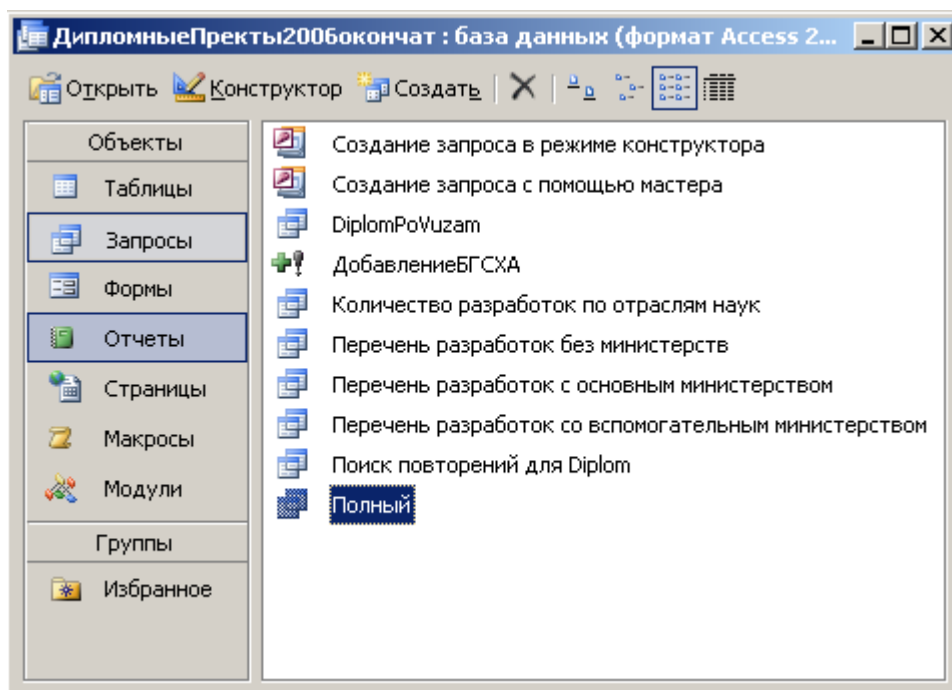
ДипломныеПректы2006кончат : база данных (формат Access 2...

Открыть Конструктор Создать

Объекты
Таблицы
Запросы
Формы
Отчеты
Страницы
Макросы
Модули
Группы
Избранное

Создание запроса в режиме конструктора
Создание запроса с помощью мастера
DiplomPoVuzam
ДобавлениеБГСХА
Количество разработок по отраслям наук
Перечень разработок без министерств
Перечень разработок с основным министерством
Перечень разработок со вспомогательным министерством
Поиск повторений для Diplom
Полный